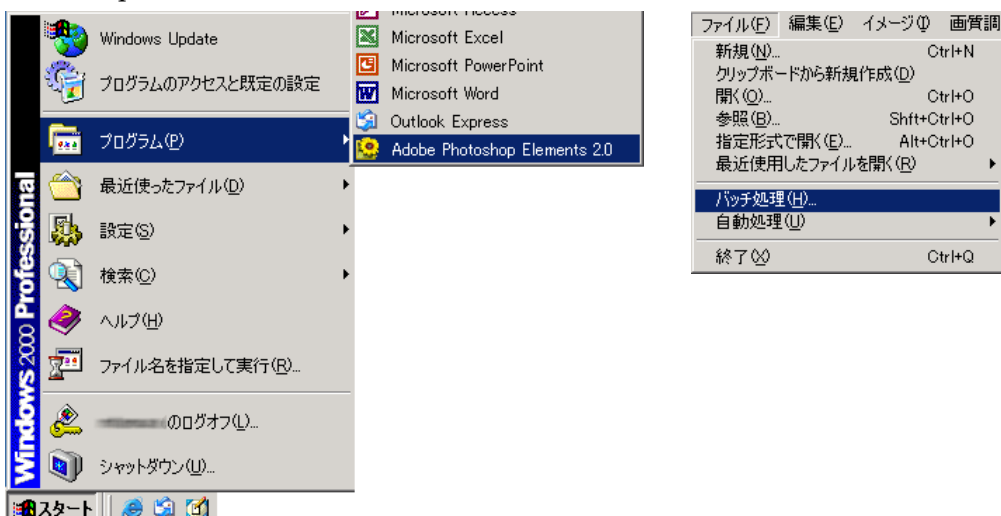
Windows Update
プログラムのアクセスと既定の設定
プログラム(P)
最近使ったファイル(D)
設定(S)
検索(C)
ヘルプ(H)
ファイル名を指定して実行(R)...
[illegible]のログオフ(L)...
シャットダウン(U)...
Windows 2000 Professional
スタート

Microsoft Access
Microsoft Excel
Microsoft PowerPoint
Microsoft Word
Outlook Express
Adobe Photoshop Elements 2.0

ファイル(F) 編集(E) イメージ(I) 画質調
新規(N)... Ctrl+N
クリップボードから新規作成(D)
開く(O)... Ctrl+O
参照(B)... Shft+Ctrl+O
指定形式で開く(E)... Alt+Ctrl+O
最近使用したファイルを開く(R)
バッチ処理(H)...
自動処理(U)
終了(X) Ctrl+Q